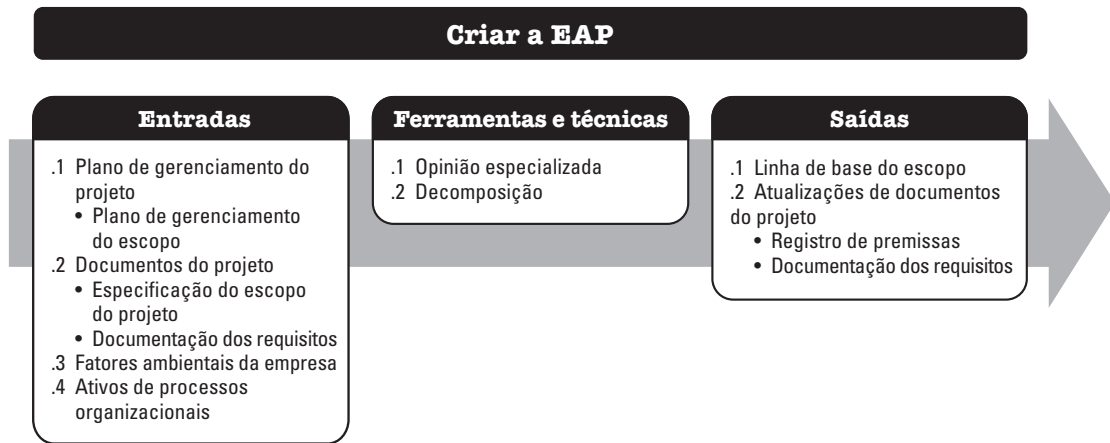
Criar a EAP

Entradas

.1 Plano de gerenciamento do projeto
• Plano de gerenciamento do escopo
.2 Documentos do projeto
• Especificação do escopo do projeto
• Documentação dos requisitos
.3 Fatores ambientais da empresa
.4 Ativos de processos organizacionais

Ferramentas e técnicas

.1 Opinião especializada
.2 Decomposição

Saídas

.1 Linha de base do escopo
.2 Atualizações de documentos do projeto
• Registro de premissas
• Documentação dos requisitos